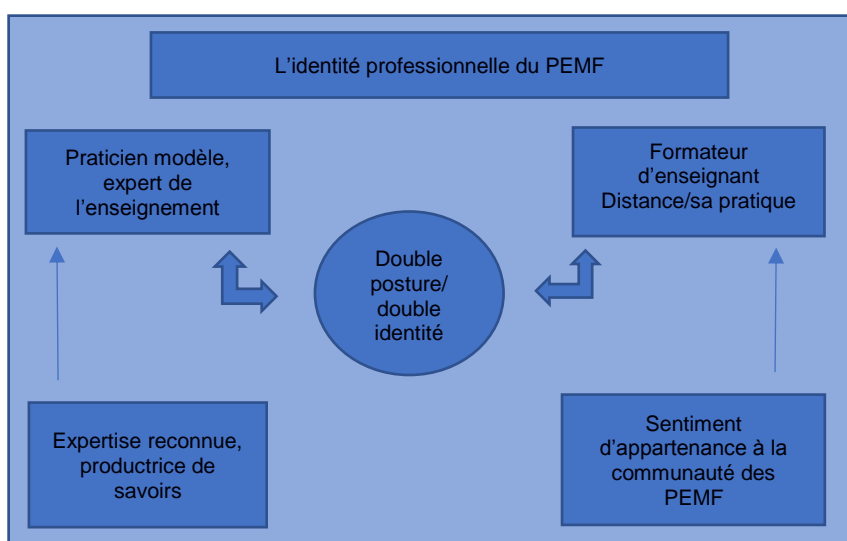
L'identité professionnelle du PEMF

Praticien modèle, expert de l'enseignement

Formateur d'enseignant Distance/sa pratique

Double posture/ double identité

Expertise reconnue, productrice de savoirs

Sentiment d'appartenance à la communauté des PEMF